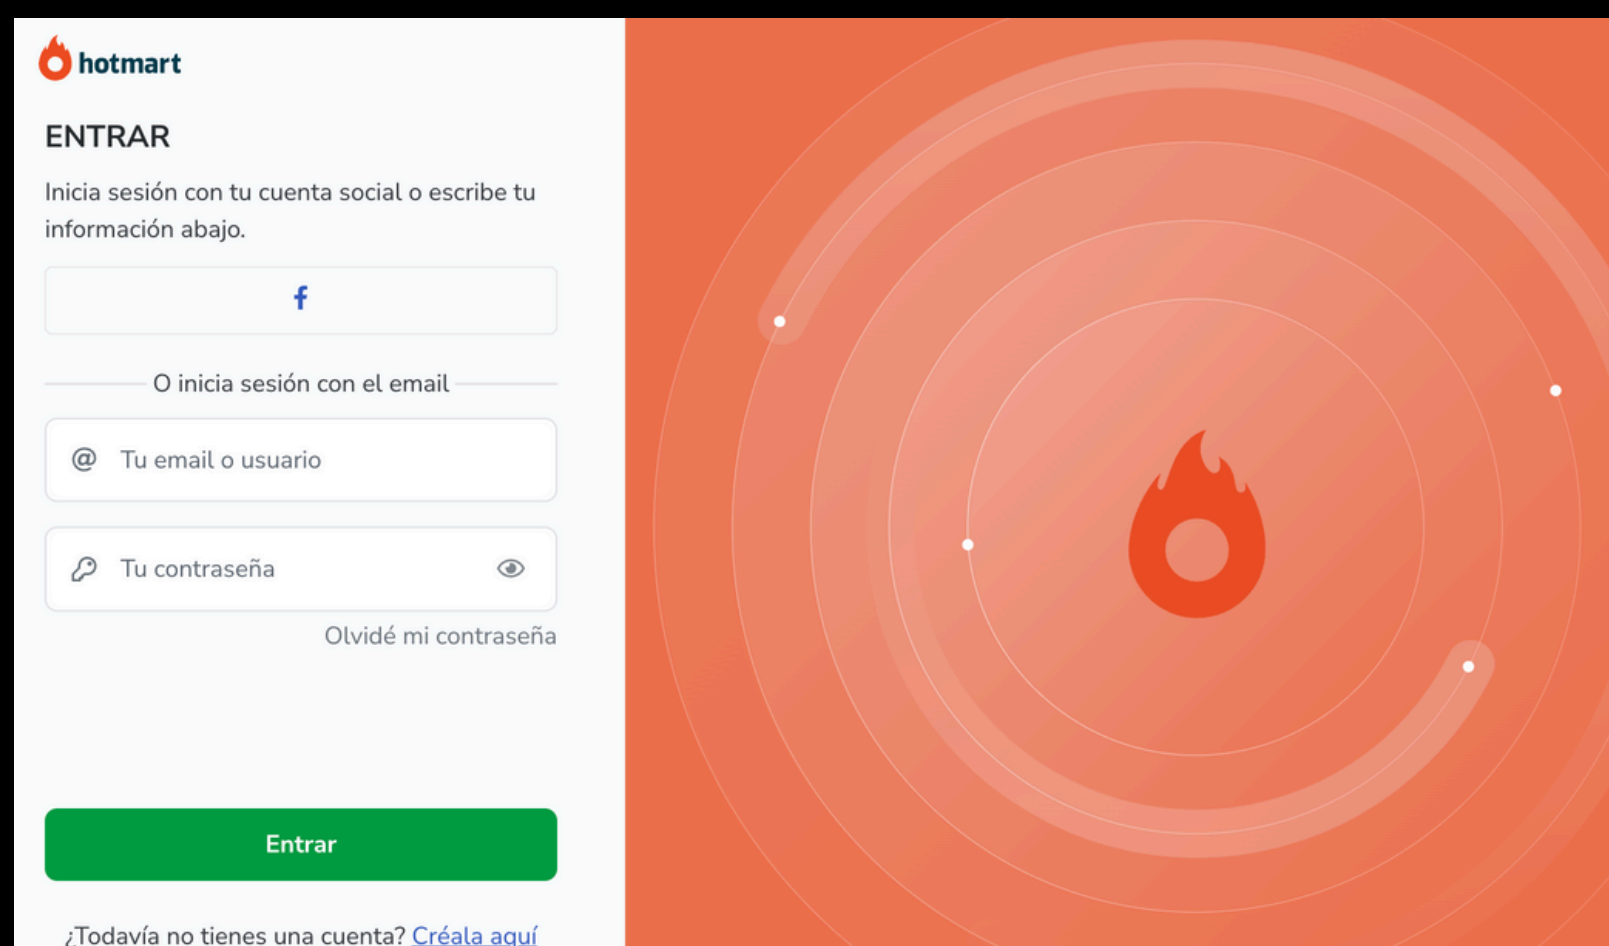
hotmart

ENTRAR

Inicia sesión con tu cuenta social o escribe tu información abajo.

f

O inicia sesión con el email

@ Tu email o usuario

Tu contraseña

Olvidé mi contraseña

Entrar

¿Todavía no tienes una cuenta? Créala aquí